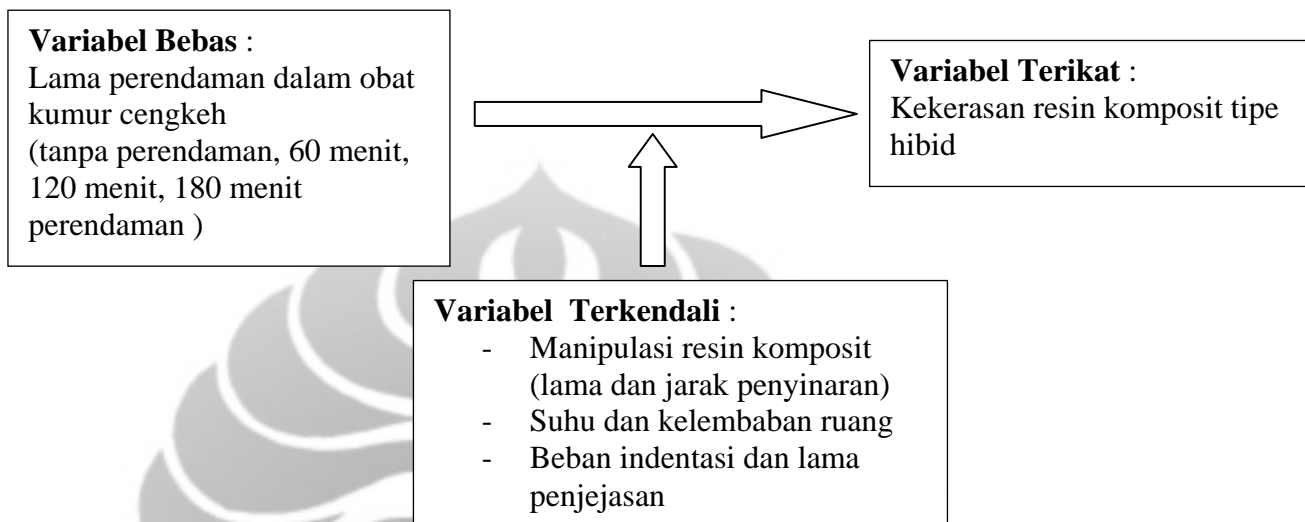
**Variabel Bebas** :
Lama perendaman dalam obat kumur cengkeh
(tanpa perendaman, 60 menit, 120 menit, 180 menit perendaman )

**Variabel Terikat** :
Kekerasan resin komposit tipe hibid

**Variabel Terkendali** :
- Manipulasi resin komposit (lama dan jarak penyinaran)
- Suhu dan kelembaban ruang
- Beban indentasi dan lama penjejasan